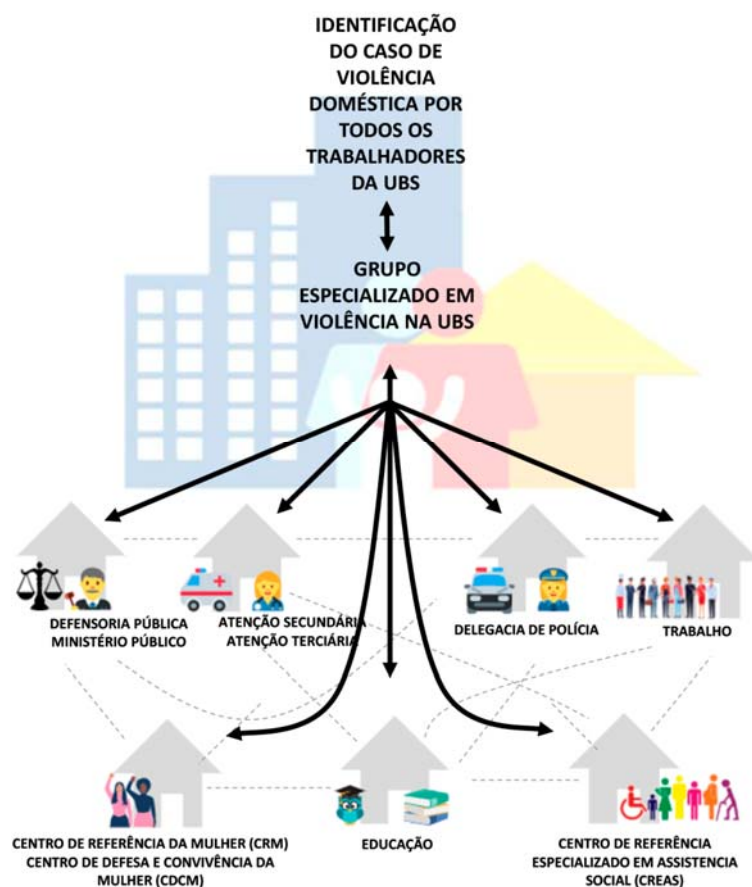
IDENTIFICAÇÃO DO CASO DE VIOLÊNCIA DOMÉSTICA POR TODOS OS TRABALHADORES DA UBS

GRUPO ESPECIALIZADO EM VIOLÊNCIA NA UBS

DEFENSORIA PÚBLICA
MINISTÉRIO PÚBLICO

ATENÇÃO SECUNDÁRIA
ATENÇÃO TERCIÁRIA

DELEGACIA DE POLÍCIA

TRABALHO

CENTRO DE REFERÊNCIA DA MULHER (CRM)
CENTRO DE DEFESA E CONVIVÊNCIA DA MULHER (CDCM)

EDUCAÇÃO

CENTRO DE REFERÊNCIA ESPECIALIZADO EM ASSISTENCIA SOCIAL (CREAS)